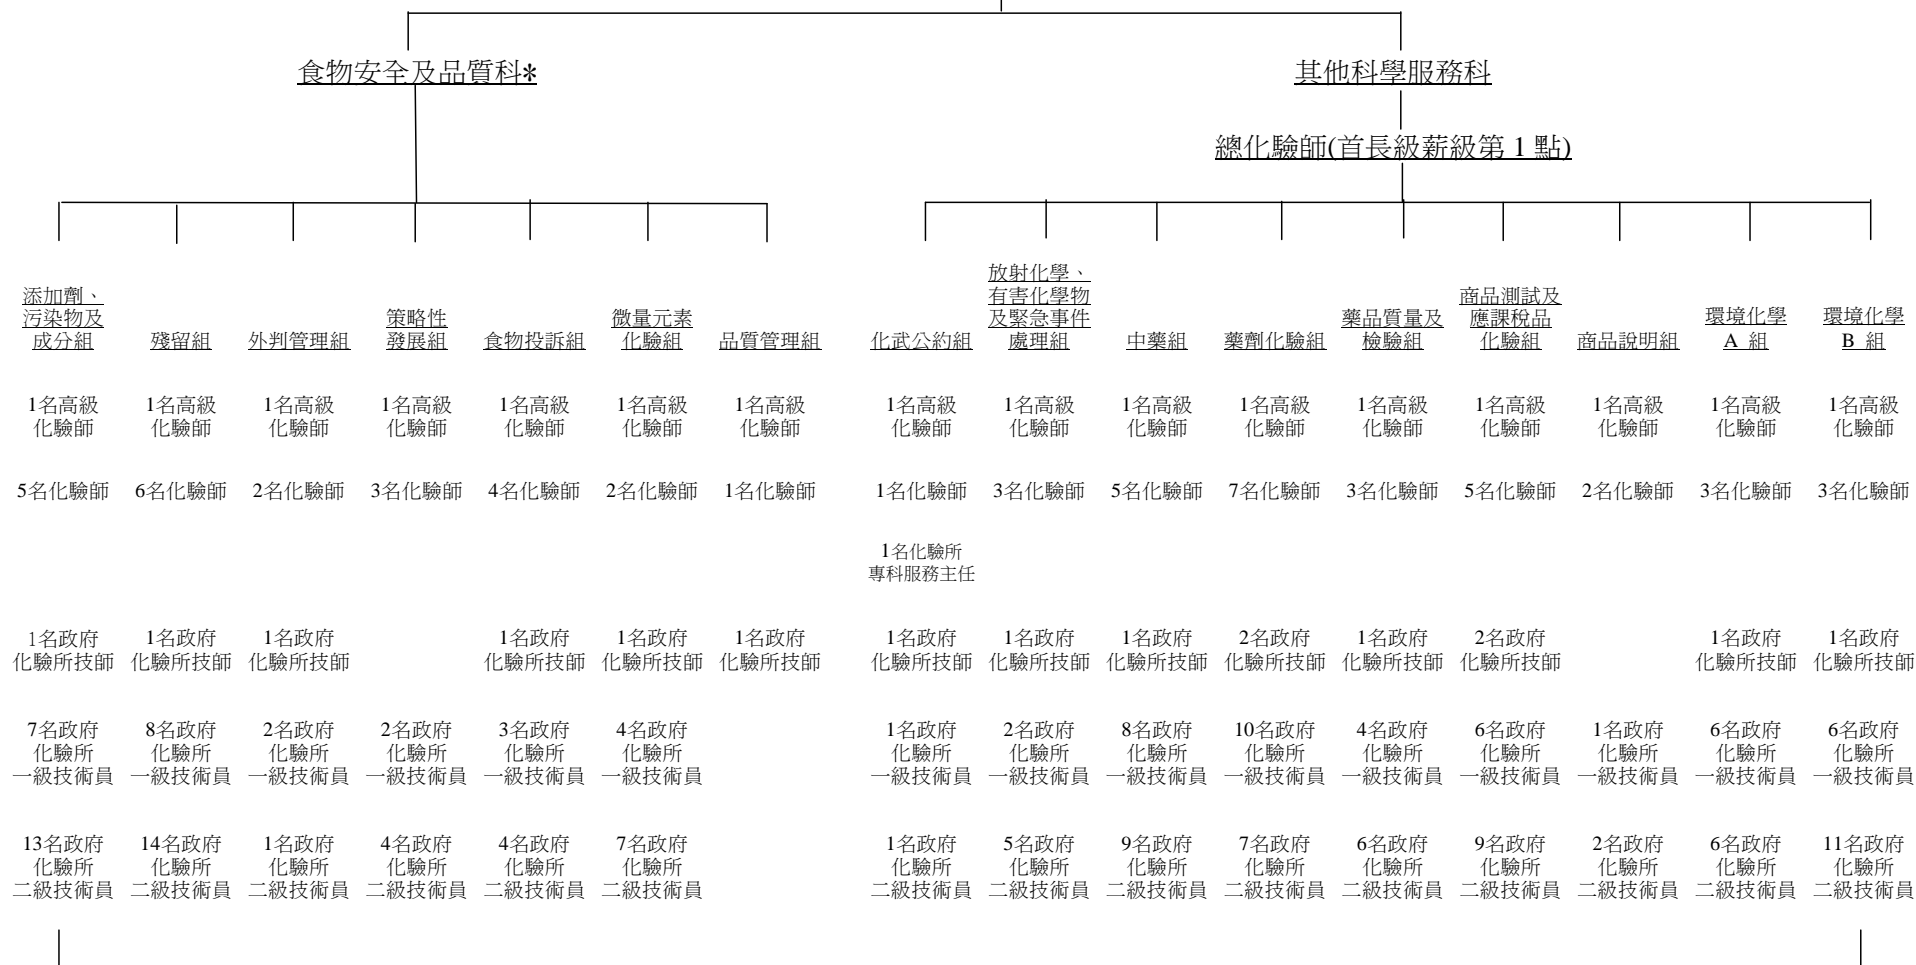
食物安全及品質科*

其他科學服務科

總化驗師(首長級薪級第 1 點)

添加劑、污染物及成分組
1名高級化驗師
5名化驗師
1名政府化驗所技師
7名政府化驗所一級技術員
13名政府化驗所二級技術員

殘留組
1名高級化驗師
6名化驗師
1名政府化驗所技師
8名政府化驗所一級技術員
14名政府化驗所二級技術員

外判管理組
1名高級化驗師
2名化驗師
1名政府化驗所技師
2名政府化驗所一級技術員
1名政府化驗所二級技術員

策略性發展組
1名高級化驗師
3名化驗師
2名政府化驗所一級技術員
4名政府化驗所二級技術員

食物投訴組
1名高級化驗師
4名化驗師
1名政府化驗所技師
3名政府化驗所一級技術員
4名政府化驗所二級技術員

微量元素化驗組
1名高級化驗師
2名化驗師
1名政府化驗所技師
4名政府化驗所一級技術員
7名政府化驗所二級技術員

品質管理組
1名高級化驗師
1名化驗師
1名政府化驗所技師

化武公約組
1名高級化驗師
1名化驗師
1名化驗所專科服務主任
1名政府化驗所技師
1名政府化驗所一級技術員
1名政府化驗所二級技術員

放射化學、有害化學物及緊急事件處理組
1名高級化驗師
3名化驗師
1名政府化驗所技師
2名政府化驗所一級技術員
5名政府化驗所二級技術員

中藥組
1名高級化驗師
5名化驗師
1名政府化驗所技師
8名政府化驗所一級技術員
9名政府化驗所二級技術員

藥劑化驗組
1名高級化驗師
7名化驗師
2名政府化驗所技師
10名政府化驗所一級技術員
7名政府化驗所二級技術員

藥品質量及檢驗組
1名高級化驗師
3名化驗師
1名政府化驗所技師
4名政府化驗所一級技術員
6名政府化驗所二級技術員

商品測試及應課稅品化驗組
1名高級化驗師
5名化驗師
2名政府化驗所技師
6名政府化驗所一級技術員
9名政府化驗所二級技術員

商品說明組
1名高級化驗師
2名化驗師
1名政府化驗所一級技術員
2名政府化驗所二級技術員

環境化學 A 組
1名高級化驗師
3名化驗師
1名政府化驗所技師
6名政府化驗所一級技術員
6名政府化驗所二級技術員

環境化學 B 組
1名高級化驗師
3名化驗師
1名政府化驗所技師
6名政府化驗所一級技術員
11名政府化驗所二級技術員